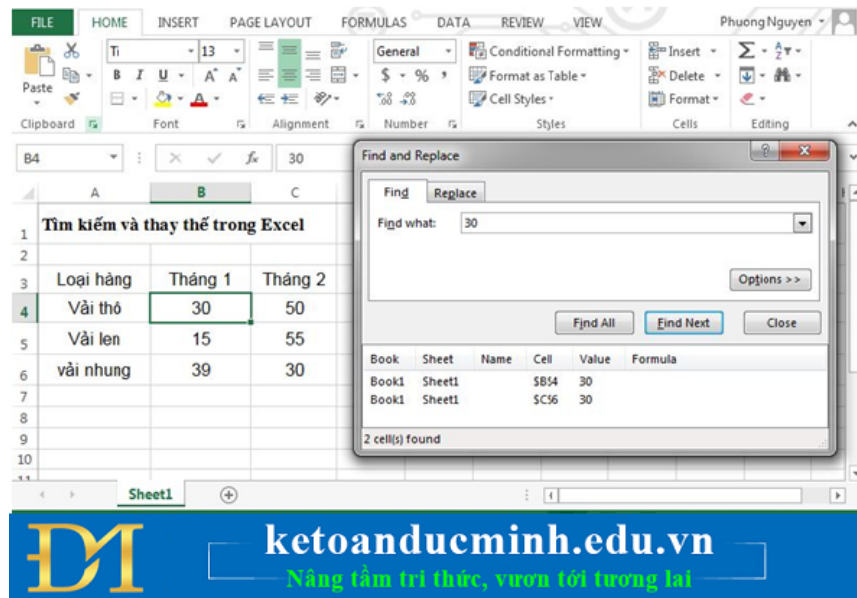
FILE HOME INSERT PAGE LAYOUT FORMULAS DATA REVIEW VIEW Phuong Nguyen

Paste
Clipboard
Ti 13
B I U A A
Font
Alignment
General
$ % ,
Number
Conditional Formatting
Format as Table
Cell Styles
Styles
Insert
Delete
Format
Cells
Editing

B4 30

| | A | B | C |
|---|---|---|---|
| 1 | Tìm kiếm và thay thế trong Excel | | |
| 2 | | | |
| 3 | Loại hàng | Tháng 1 | Tháng 2 |
| 4 | Vải thô | 30 | 50 |
| 5 | Vải len | 15 | 55 |
| 6 | vải nhung | 39 | 30 |
| 7 | | | |
| 8 | | | |
| 9 | | | |
| 10 | | | |

Sheet1

Find and Replace
Find Replace
Find what: 30
Options >>
Find All Find Next Close

| Book | Sheet | Name | Cell | Value | Formula |
|---|---|---|---|---|---|
| Book1 | Sheet1 | | $B$4 | 30 | |
| Book1 | Sheet1 | | $C$6 | 30 | |

2 cell(s) found

DM
ketoanducminh.edu.vn
Nâng tầm tri thức, vươn tới tương lai